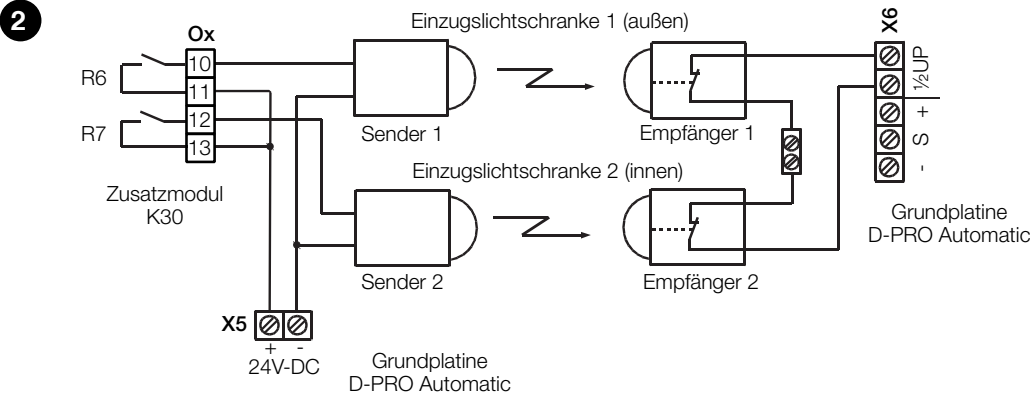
2

Ox

R6

10

11

R7

12

13

Zusatzmodul K30

Einzugslichtschranke 1 (außen)

Sender 1

Empfänger 1

Einzugslichtschranke 2 (innen)

Sender 2

Empfänger 2

X6

½UP

+

S

-

Grundplatine D-PRO Automatic

X5

+ -

24V-DC

Grundplatine D-PRO Automatic